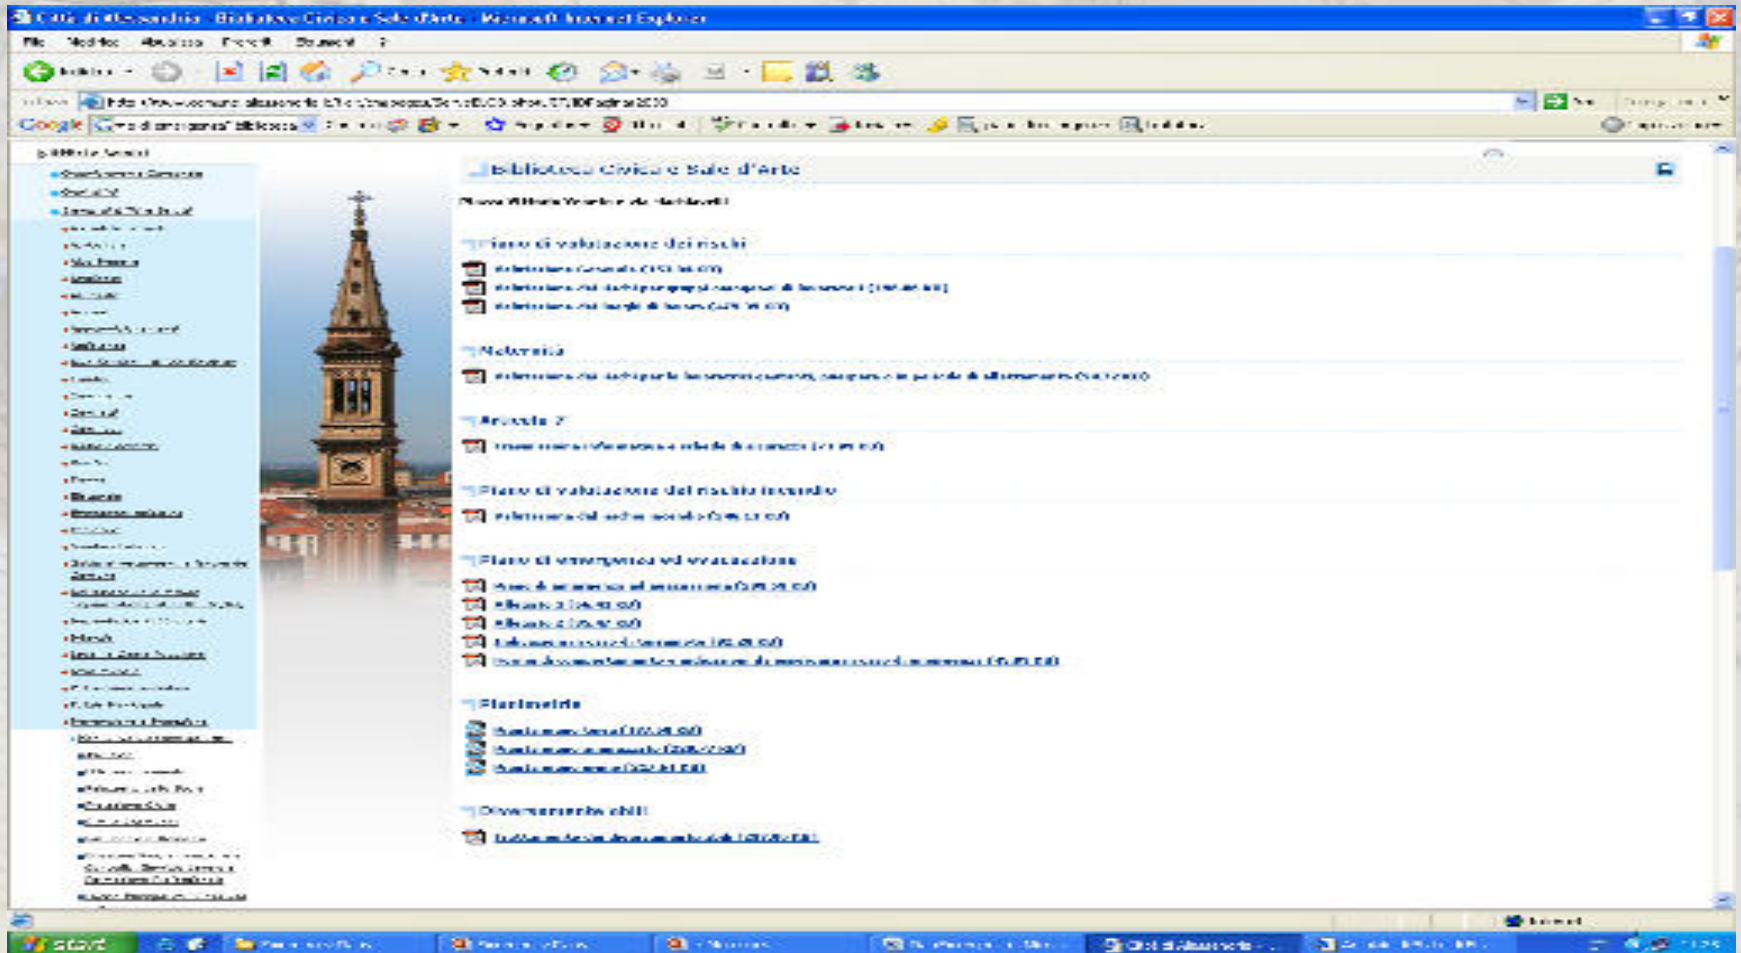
Città di Alessandria - Biblioteca Civica e Sale d'Arte - Microsoft Internet Explorer

File Modifica Visualizza Preferiti Strumenti ?

Google

Biblioteca Civica e Sale d'Arte

Piano di valutazione dei rischi

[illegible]

Maternità

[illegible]

Articolo 7

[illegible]

Piano di valutazione del rischio incendio

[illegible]

Piano di emergenza ed evacuazione

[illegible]

Planimetrie

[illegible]

Diversamente abili

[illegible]

start